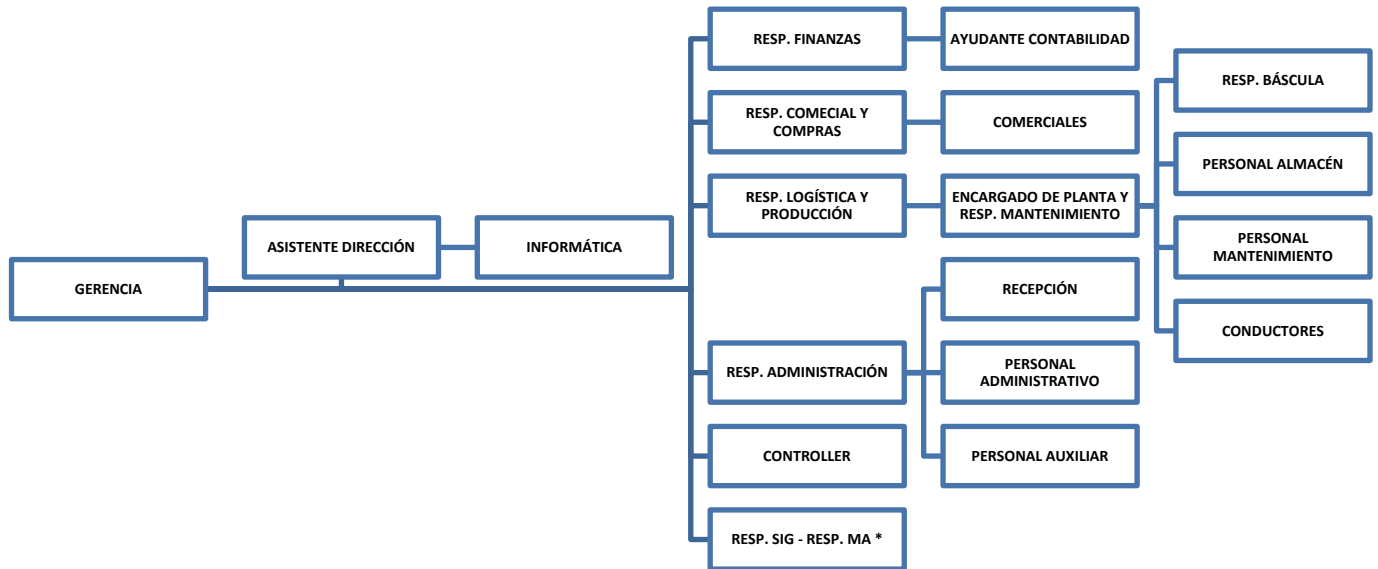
GERENCIA

ASISTENTE DIRECCIÓN

INFORMÁTICA

RESP. FINANZAS

AYUDANTE CONTABILIDAD

RESP. COMECIAL Y COMPRAS

COMERCIALES

RESP. LOGÍSTICA Y PRODUCCIÓN

ENCARGADO DE PLANTA Y RESP. MANTENIMIENTO

RESP. BÁSCULA

PERSONAL ALMACÉN

PERSONAL MANTENIMIENTO

CONDUCTORES

RESP. ADMINISTRACIÓN

RECEPCIÓN

PERSONAL ADMINISTRATIVO

PERSONAL AUXILIAR

CONTROLLER

RESP. SIG - RESP. MA *